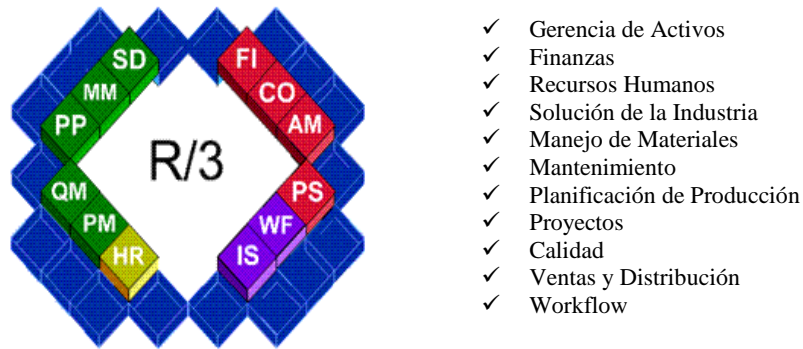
SD
MM
PP
FI
CO
AM
R/3
QM
PM
HR
PS
WF
IS

✓ Gerencia de Activos
✓ Finanzas
✓ Recursos Humanos
✓ Solución de la Industria
✓ Manejo de Materiales
✓ Mantenimiento
✓ Planificación de Producción
✓ Proyectos
✓ Calidad
✓ Ventas y Distribución
✓ Workflow